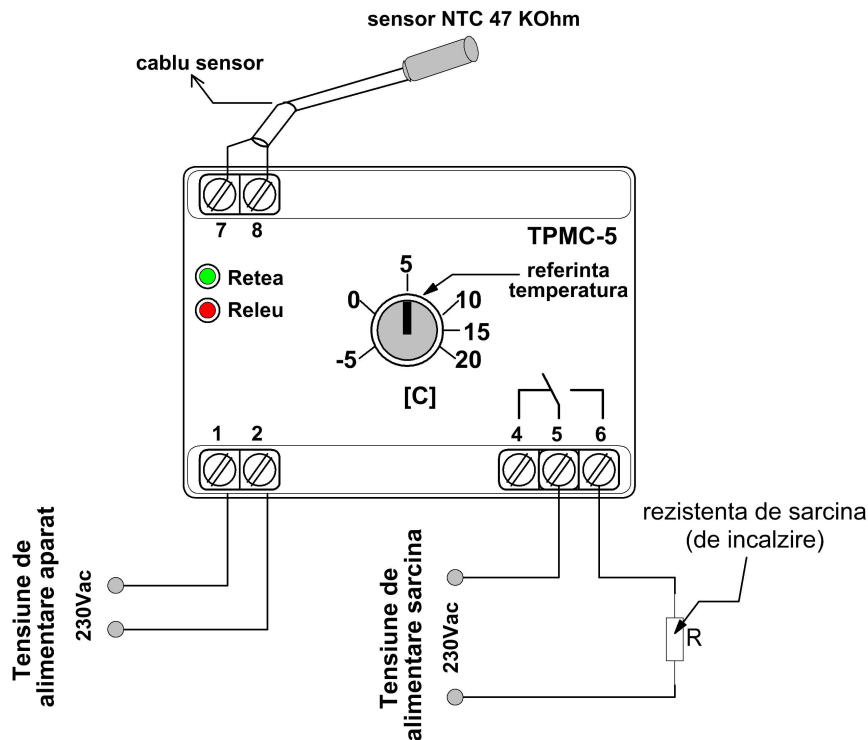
sensor NTC 47 KOhm

cablu sensor

7 8

TPMC-5

Retea

Releu

5

referinta temperatura

0

10

15

-5

20

[C]

1 2

4 5 6

Tensiune de alimentare aparat

230Vac

Tensiune de alimentare sarcina

230Vac

rezistenta de sarcina (de incalzire)

R